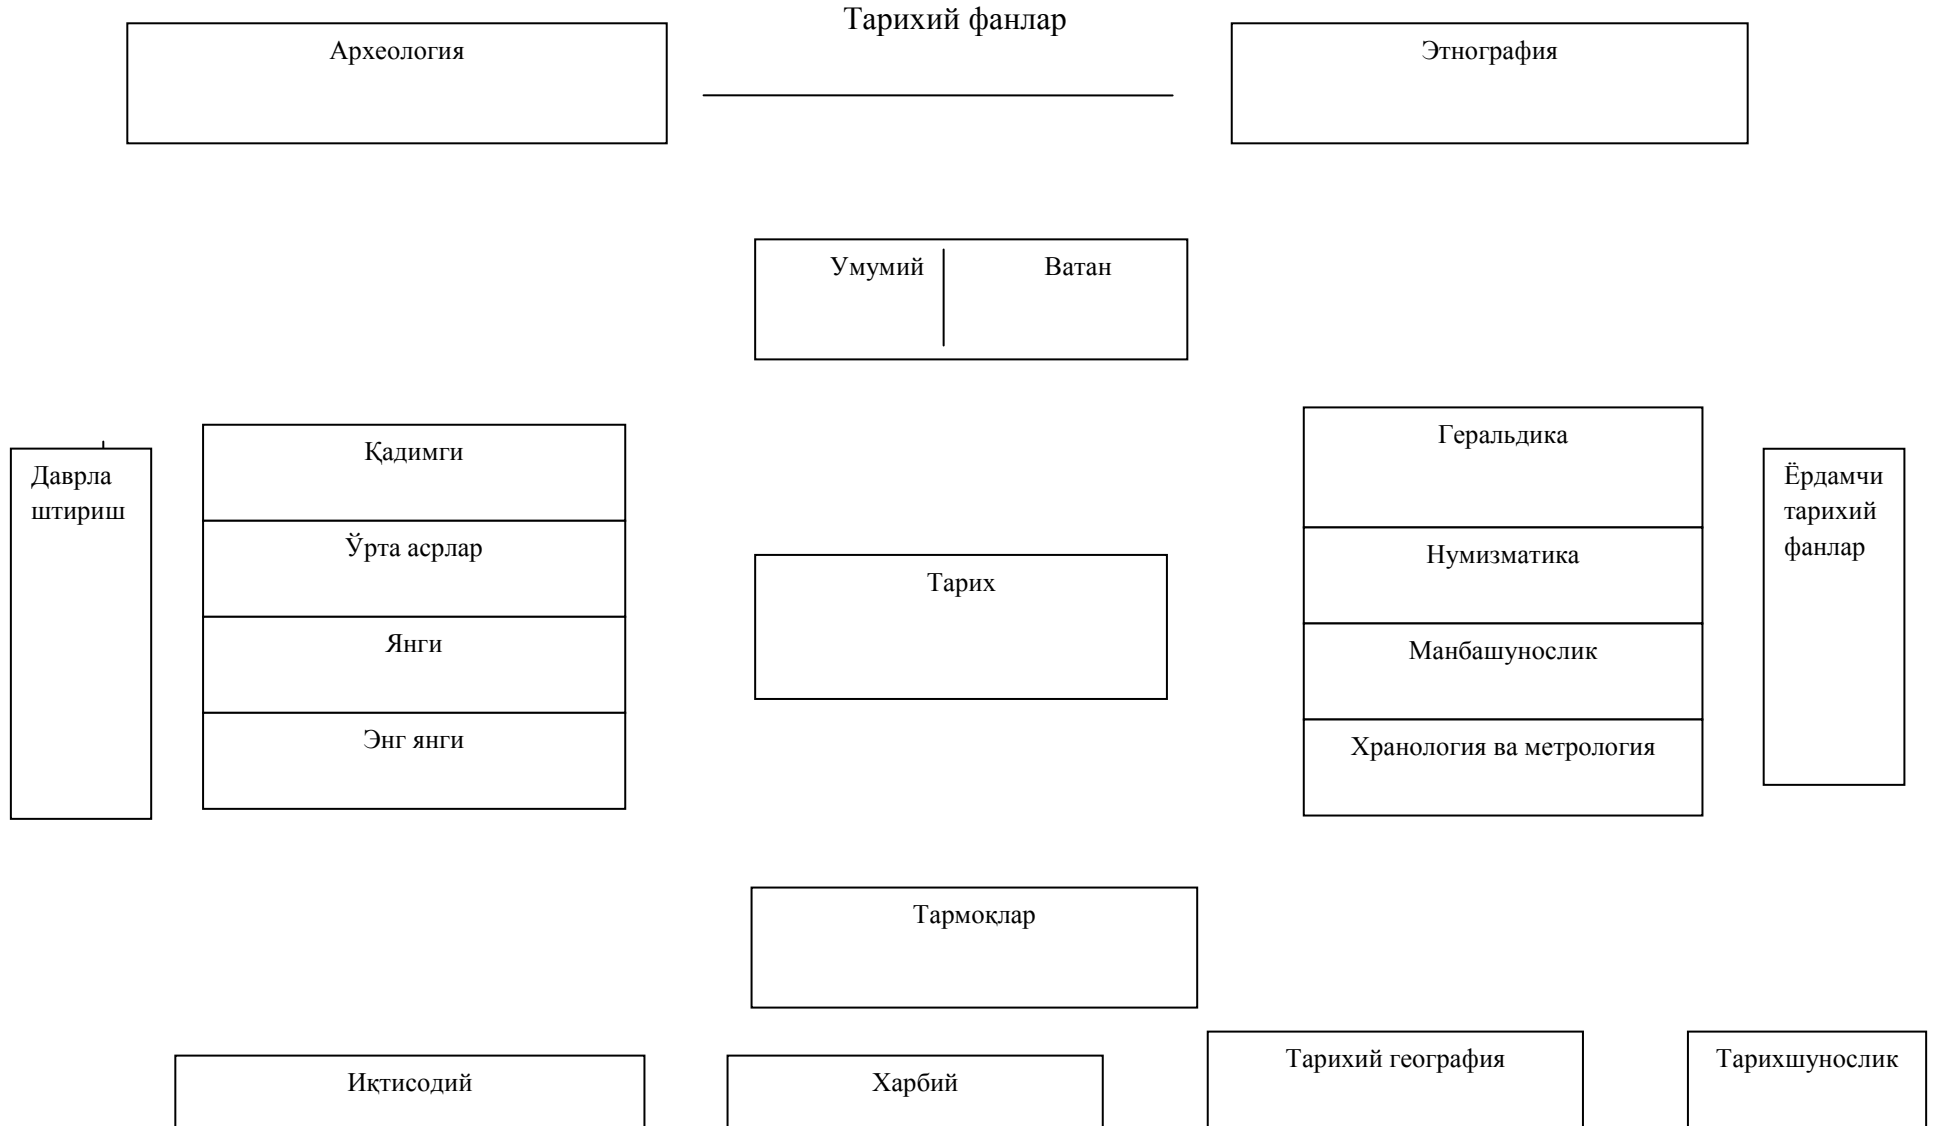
Тарихий фанлар

Археология

Этнография

Умумий

Ватан

Даврлаштириш

Қадимги

Ўрта асрлар

Янги

Энг янги

Тарих

Геральдика

Нумизматика

Манбашунослик

Хранология ва метрология

Ёрдамчи тарихий фанлар

Тармоқлар

Иқтисодий

Харбий

Тарихий география

Тарихшунослик